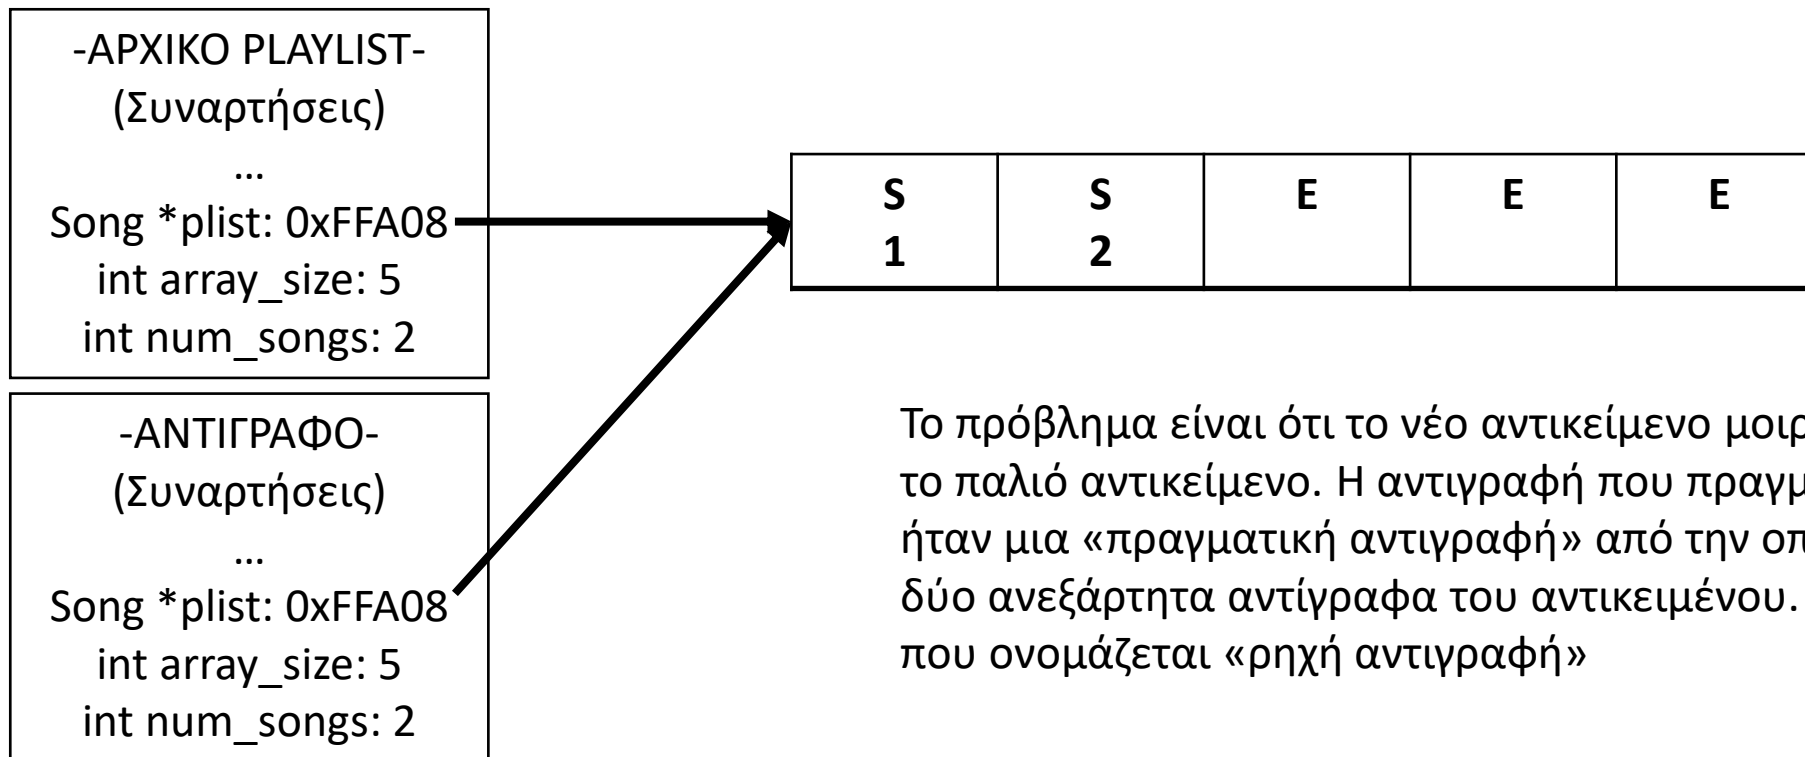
-ΑΡΧΙΚΟ PLAYLIST-
(Συναρτήσεις)
…
Song *plist: 0xFFA08
int array_size: 5
int num_songs: 2

-ΑΝΤΙΓΡΑΦΟ-
(Συναρτήσεις)
…
Song *plist: 0xFFA08
int array_size: 5
int num_songs: 2

| S 1 | S 2 | E | E | E |
|---|---|---|---|---|

Το πρόβλημα είναι ότι το νέο αντικείμενο μοιρ
το παλιό αντικείμενο. Η αντιγραφή που πραγμ
ήταν μια «πραγματική αντιγραφή» από την οπ
δύο ανεξάρτητα αντίγραφα του αντικειμένου.
που ονομάζεται «ρηχή αντιγραφή»